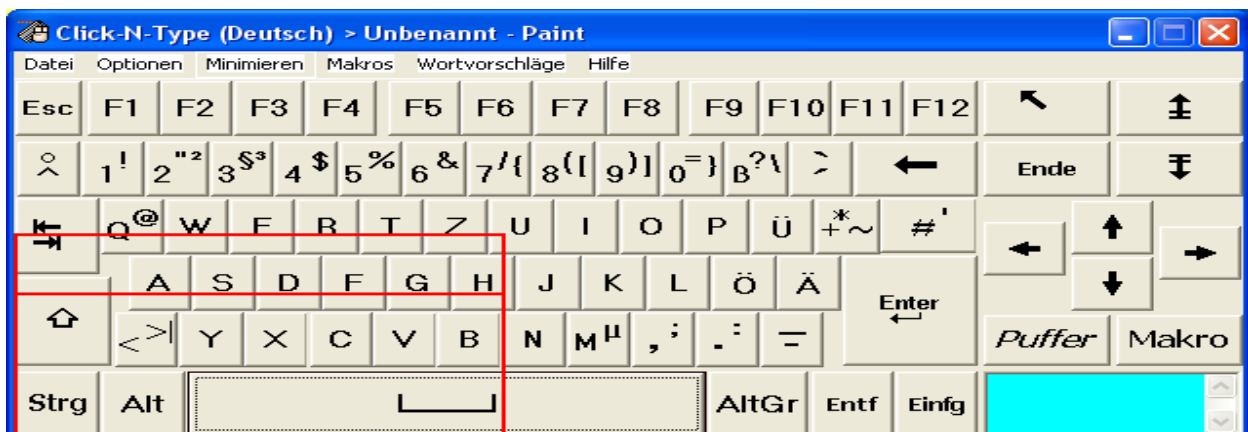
Click-N-Type (Deutsch) > Unbenannt - Paint

Datei Optionen Minimieren Makros Wortvorschläge Hilfe

Esc F1 F2 F3 F4 F5 F6 F7 F8 F9 F10 F11 F12

°
^ 1! 2"² 3§³ 4$ 5% 6& 7/{ 8([ 9)] 0=} ß?\ ´` ← Ende

Q@ W E R T Z U I O P Ü *+~ '#

A S D F G H J K L Ö Ä Enter

<>| Y X C V B N Mµ ;, :. _- Puffer Makro

Strg Alt AltGr Entf Einfg